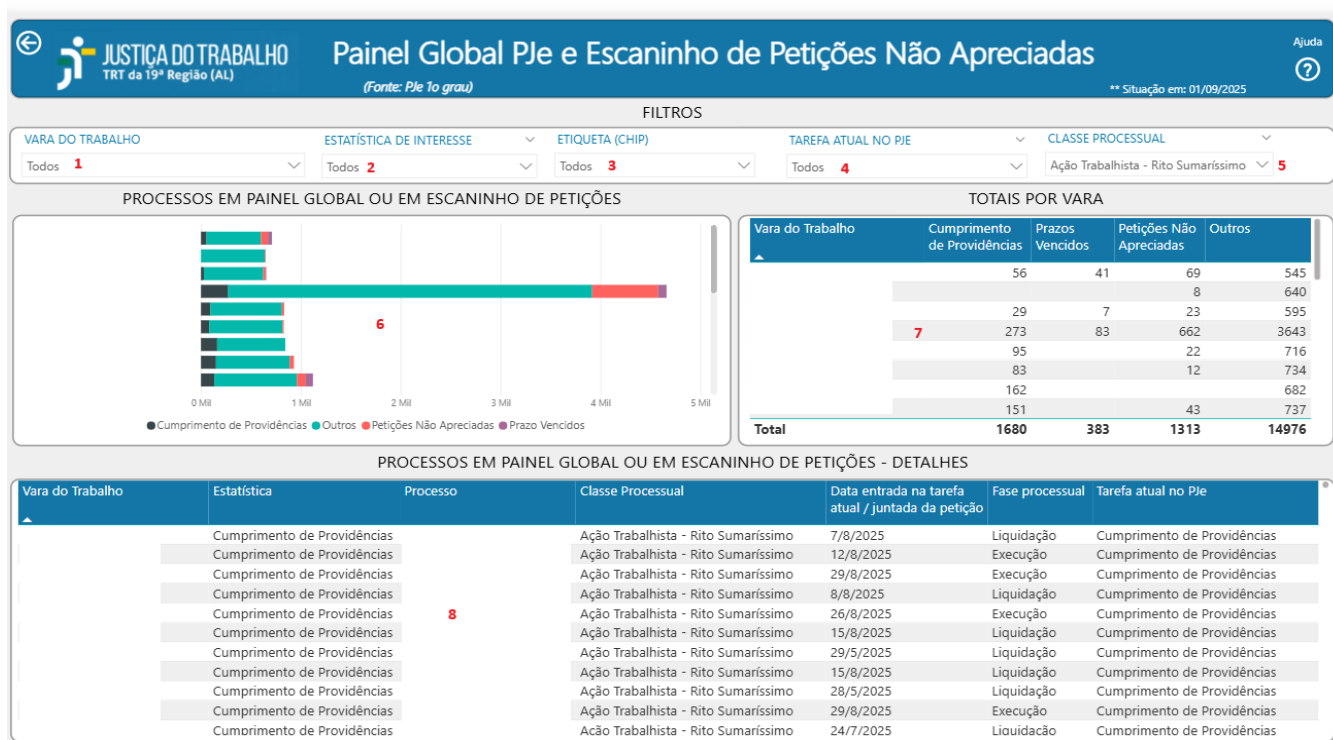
JUSTIÇA DO TRABALHO
TRT da 19ª Região (AL)

Painel Global PJe e Escaninho de Petições Não Apreciadas

(Fonte: PJe 1o grau)

** Situação em: 01/09/2025

Ajuda

FILTROS

VARA DO TRABALHO
Todos 1

ESTATÍSTICA DE INTERESSE
Todos 2

ETIQUETA (CHIP)
Todos 3

TAREFA ATUAL NO PJE
Todos 4

CLASSE PROCESSUAL
Ação Trabalhista - Rito Sumaríssimo 5

PROCESSOS EM PAINEL GLOBAL OU EM ESCANINHO DE PETIÇÕES

6

0 Mil 1 Mil 2 Mil 3 Mil 4 Mil 5 Mil

● Cumprimento de Providências ● Outros ● Petições Não Apreciadas ● Prazo Vencidos

TOTAIS POR VARA

| Vara do Trabalho | Cumprimento de Providências | Prazos Vencidos | Petições Não Apreciadas | Outros |
|---|---|---|---|---|
| | 56 | 41 | 69 | 545 |
| | | | 8 | 640 |
| | 29 | 7 | 23 | 595 |
| 7 | 273 | 83 | 662 | 3643 |
| | 95 | | 22 | 716 |
| | 83 | | 12 | 734 |
| | 162 | | | 682 |
| | 151 | | 43 | 737 |
| Total | 1680 | 383 | 1313 | 14976 |

PROCESSOS EM PAINEL GLOBAL OU EM ESCANINHO DE PETIÇÕES - DETALHES

| Vara do Trabalho | Estatística | Processo | Classe Processual | Data entrada na tarefa atual / juntada da petição | Fase processual | Tarefa atual no PJe |
|---|---|---|---|---|---|---|
| | Cumprimento de Providências | | Ação Trabalhista - Rito Sumaríssimo | 7/8/2025 | Liquidação | Cumprimento de Providências |
| | Cumprimento de Providências | | Ação Trabalhista - Rito Sumaríssimo | 12/8/2025 | Execução | Cumprimento de Providências |
| | Cumprimento de Providências | | Ação Trabalhista - Rito Sumaríssimo | 29/8/2025 | Execução | Cumprimento de Providências |
| | Cumprimento de Providências | | Ação Trabalhista - Rito Sumaríssimo | 8/8/2025 | Liquidação | Cumprimento de Providências |
| | Cumprimento de Providências | 8 | Ação Trabalhista - Rito Sumaríssimo | 26/8/2025 | Execução | Cumprimento de Providências |
| | Cumprimento de Providências | | Ação Trabalhista - Rito Sumaríssimo | 15/8/2025 | Liquidação | Cumprimento de Providências |
| | Cumprimento de Providências | | Ação Trabalhista - Rito Sumaríssimo | 29/5/2025 | Liquidação | Cumprimento de Providências |
| | Cumprimento de Providências | | Ação Trabalhista - Rito Sumaríssimo | 15/8/2025 | Liquidação | Cumprimento de Providências |
| | Cumprimento de Providências | | Ação Trabalhista - Rito Sumaríssimo | 28/5/2025 | Liquidação | Cumprimento de Providências |
| | Cumprimento de Providências | | Ação Trabalhista - Rito Sumaríssimo | 29/8/2025 | Execução | Cumprimento de Providências |
| | Cumprimento de Providências | | Ação Trabalhista - Rito Sumaríssimo | 24/7/2025 | Liquidação | Cumprimento de Providências |